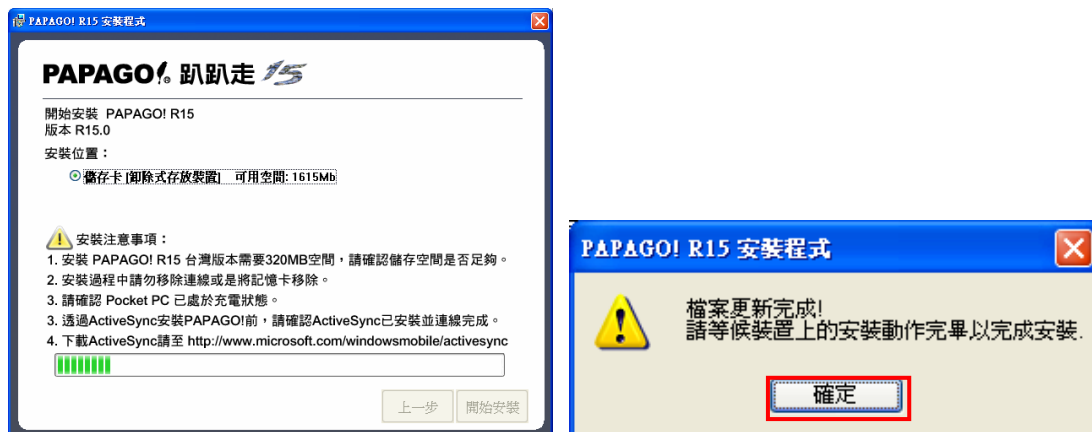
PAPAGO! R15 安裝程式

PAPAGO! 趴趴走 15

開始安裝 PAPAGO! R15
版本 R15.0

安裝位置：

儲存卡 [卸除式存放裝置] 可用空間: 1615Mb

安裝注意事項：
1. 安裝 PAPAGO! R15 台灣版本需要320MB空間，請確認儲存空間是否足夠。
2. 安裝過程中請勿移除連線或是將記憶卡移除。
3. 請確認 Pocket PC 已處於充電狀態。
3. 透過ActiveSync安裝PAPAGO!前，請確認ActiveSync已安裝並連線完成。
4. 下載ActiveSync請至 http://www.microsoft.com/windowsmobile/activesync

上一步 開始安裝

PAPAGO! R15 安裝程式

檔案更新完成!
請等候裝置上的安裝動作完畢以完成安裝.

確定